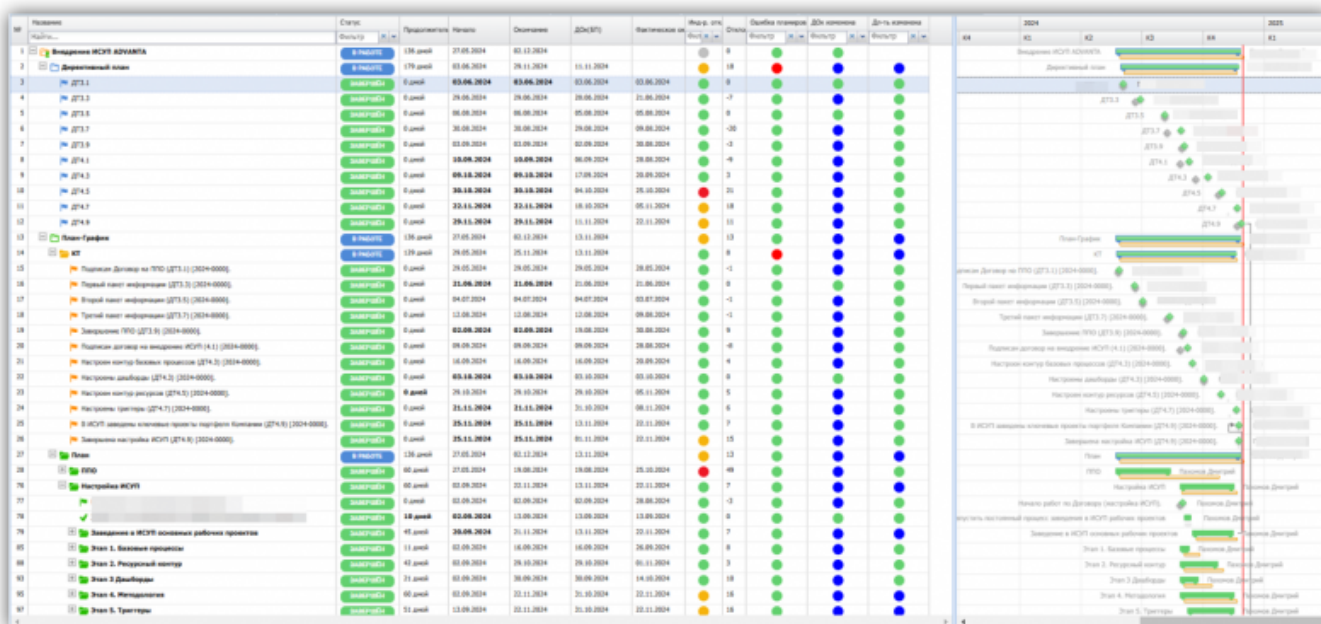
| № | Название | Статус | Продолжительность | Начало | Окончание | ДОк(БП) | Фактическое окончание | Инд-р. откл. | Откл. | Оценка планирования | ДОк изменена | Дт-ть изменена |
|---|---|---|---|---|---|---|---|---|---|---|---|---|
| | Найти... | Фильтр | | | | | | | | Фильтр | Фильтр | Фильтр |
| 1 | Внедрение ИСУП ADVANTA | В РАБОТЕ | 136 дней | 27.05.2024 | 02.12.2024 | | | | 0 | | | |
| 2 | Директивный план | В РАБОТЕ | 179 дней | 03.06.2024 | 29.11.2024 | 11.11.2024 | | | 18 | | | |
| 3 | ДТ3.1 | ЗАКРЫТ | 0 дней | 03.06.2024 | 03.06.2024 | 03.06.2024 | 03.06.2024 | | 0 | | | |
| 4 | ДТ3.3 | ЗАКРЫТ | 0 дней | 29.06.2024 | 29.06.2024 | 29.06.2024 | 21.06.2024 | | -7 | | | |
| 5 | ДТ3.5 | ЗАКРЫТ | 0 дней | 06.08.2024 | 06.08.2024 | 05.08.2024 | 05.08.2024 | | 0 | | | |
| 6 | ДТ3.7 | ЗАКРЫТ | 0 дней | 30.08.2024 | 30.08.2024 | 29.08.2024 | 09.08.2024 | | -20 | | | |
| 7 | ДТ3.9 | ЗАКРЫТ | 0 дней | 03.09.2024 | 30.08.2024 | 02.09.2024 | 30.08.2024 | | -3 | | | |
| 8 | ДТ4.1 | ЗАКРЫТ | 0 дней | 10.09.2024 | 10.09.2024 | 06.09.2024 | 28.08.2024 | | -9 | | | |
| 9 | ДТ4.3 | ЗАКРЫТ | 0 дней | 09.10.2024 | 09.10.2024 | 17.09.2024 | 20.09.2024 | | 3 | | | |
| 10 | ДТ4.5 | ЗАКРЫТ | 0 дней | 30.10.2024 | 30.10.2024 | 04.10.2024 | 25.10.2024 | | 21 | | | |
| 11 | ДТ4.7 | ЗАКРЫТ | 0 дней | 22.11.2024 | 22.11.2024 | 18.10.2024 | 05.11.2024 | | 18 | | | |
| 12 | ДТ4.9 | ЗАКРЫТ | 0 дней | 29.11.2024 | 29.11.2024 | 11.11.2024 | 22.11.2024 | | 11 | | | |
| 13 | План-График | В РАБОТЕ | 136 дней | 27.05.2024 | 02.12.2024 | 13.11.2024 | | | 13 | | | |
| 14 | КТ | В РАБОТЕ | 129 дней | 29.05.2024 | 25.11.2024 | 13.11.2024 | | | 8 | | | |
| 15 | Подписан Договор на ППО (ДТ3.1) (2024-0000). | ЗАКРЫТ | 0 дней | 29.05.2024 | 29.05.2024 | 29.05.2024 | 28.05.2024 | | -1 | | | |
| 16 | Первый пакет информации (ДТ3.3) (2024-0000). | ЗАКРЫТ | 0 дней | 21.06.2024 | 21.06.2024 | 21.06.2024 | 21.06.2024 | | 0 | | | |
| 17 | Второй пакет информации (ДТ3.5) (2024-0000). | ЗАКРЫТ | 0 дней | 04.07.2024 | 04.07.2024 | 04.07.2024 | 03.07.2024 | | -1 | | | |
| 18 | Третий пакет информации (ДТ3.7) (2024-0000). | ЗАКРЫТ | 0 дней | 12.08.2024 | 12.08.2024 | 12.08.2024 | 09.08.2024 | | -1 | | | |
| 19 | Завершено ППО (ДТ3.9) (2024-0000). | ЗАКРЫТ | 0 дней | 02.08.2024 | 02.08.2024 | 19.08.2024 | 30.08.2024 | | 9 | | | |
| 20 | Подписан договор на внедрение ИСУП (4.1) (2024-0000). | ЗАКРЫТ | 0 дней | 09.09.2024 | 09.09.2024 | 09.09.2024 | 28.08.2024 | | -8 | | | |
| 21 | Настроен контур базовых процессов (ДТ4.3) (2024-0000). | ЗАКРЫТ | 0 дней | 16.09.2024 | 16.09.2024 | 16.09.2024 | 20.09.2024 | | 4 | | | |
| 22 | Настроены дашборды (ДТ4.3) (2024-0000). | ЗАКРЫТ | 0 дней | 03.10.2024 | 03.10.2024 | 03.10.2024 | 03.10.2024 | | 0 | | | |
| 23 | Настроен контур ресурсов (ДТ4.5) (2024-0000). | ЗАКРЫТ | 0 дней | 29.10.2024 | 29.10.2024 | 29.10.2024 | 05.11.2024 | | 5 | | | |
| 24 | Настроены триггеры (ДТ4.7) (2024-0000). | ЗАКРЫТ | 0 дней | 21.11.2024 | 21.11.2024 | 31.10.2024 | 08.11.2024 | | 6 | | | |
| 25 | В ИСУП заведены ключевые проекты портфеля Компании (ДТ4.9) (2024-0000). | ЗАКРЫТ | 0 дней | 25.11.2024 | 25.11.2024 | 13.11.2024 | 22.11.2024 | | 7 | | | |
| 26 | Завершена настройка ИСУП (ДТ4.9) (2024-0000). | ЗАКРЫТ | 0 дней | 25.11.2024 | 25.11.2024 | 01.11.2024 | 22.11.2024 | | 15 | | | |
| 27 | План | В РАБОТЕ | 136 дней | 27.05.2024 | 02.12.2024 | 13.11.2024 | | | 13 | | | |
| 28 | ППО | ЗАКРЫТ | 60 дней | 27.05.2024 | 19.08.2024 | 19.08.2024 | 25.10.2024 | | 49 | | | |
| 76 | Настройка ИСУП | ЗАКРЫТ | 60 дней | 03.09.2024 | 22.11.2024 | 13.11.2024 | 22.11.2024 | | 7 | | | |
| 77 | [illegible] | ЗАКРЫТ | 0 дней | 03.09.2024 | 02.09.2024 | 02.09.2024 | 28.08.2024 | | -3 | | | |
| 78 | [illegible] | ЗАКРЫТ | 10 дней | 02.09.2024 | 13.09.2024 | 13.09.2024 | 13.09.2024 | | 0 | | | |
| 79 | Заведение в ИСУП основных рабочих проектов | ЗАКРЫТ | 45 дней | 30.09.2024 | 21.11.2024 | 13.11.2024 | 22.11.2024 | | 7 | | | |
| 80 | Этап 1. Базовые процессы | ЗАКРЫТ | 11 дней | 02.09.2024 | 16.09.2024 | 16.09.2024 | 26.09.2024 | | 9 | | | |
| 86 | Этап 2. Ресурсный контур | ЗАКРЫТ | 43 дней | 03.09.2024 | 29.10.2024 | 29.10.2024 | 01.11.2024 | | 3 | | | |
| 89 | Этап 3 Дашборды | ЗАКРЫТ | 21 дней | 03.09.2024 | 30.09.2024 | 30.09.2024 | 14.10.2024 | | 10 | | | |
| 93 | Этап 4. Методология | ЗАКРЫТ | 60 дней | 03.09.2024 | 22.11.2024 | 31.10.2024 | 22.11.2024 | | 16 | | | |
| 97 | Этап 5. Триггеры | ЗАКРЫТ | 51 дней | 13.09.2024 | 22.11.2024 | 31.10.2024 | 22.11.2024 | | 16 | | | |

2024 2025
К4 К1 К2 К3 К4 К1

Внедрение ИСУП ADVANTA
Директивный план
ДТ3.3
ДТ3.5
ДТ3.7
ДТ3.9
ДТ4.1
ДТ4.3
ДТ4.5
ДТ4.7
ДТ4.9
План-График
КТ
Подписан Договор на ППО (ДТ3.1) (2024-0000).
Первый пакет информации (ДТ3.3) (2024-0000).
Второй пакет информации (ДТ3.5) (2024-0000).
Третий пакет информации (ДТ3.7) (2024-0000).
Завершено ППО (ДТ3.9) (2024-0000).
Подписан договор на внедрение ИСУП (4.1) (2024-0000).
Настроен контур базовых процессов (ДТ4.3) (2024-0000).
Настроены дашборды (ДТ4.3) (2024-0000).
Настроен контур ресурсов (ДТ4.5) (2024-0000).
Настроены триггеры (ДТ4.7) (2024-0000).
В ИСУП заведены ключевые проекты портфеля Компании (ДТ4.9) (2024-0000).
Завершена настройка ИСУП (ДТ4.9) (2024-0000).
План
ППО Пахомов Дмитрий
Настройка ИСУП Пахомов Дмитрий
Начало работ по Договору настройки ИСУП
Запустить постоянный процесс заведения в ИСУП рабочих проектов Пахомов Дмитрий
Заведение в ИСУП основных рабочих проектов Пахомов Дмитрий
Этап 1. Базовые процессы Пахомов Дмитрий
Этап 2. Ресурсный контур Пахомов Дмитрий
Этап 3 Дашборды Пахомов Дмитрий
Этап 4. Методология Пахомов Дмитрий
Этап 5. Триггеры Пахомов Дмитрий